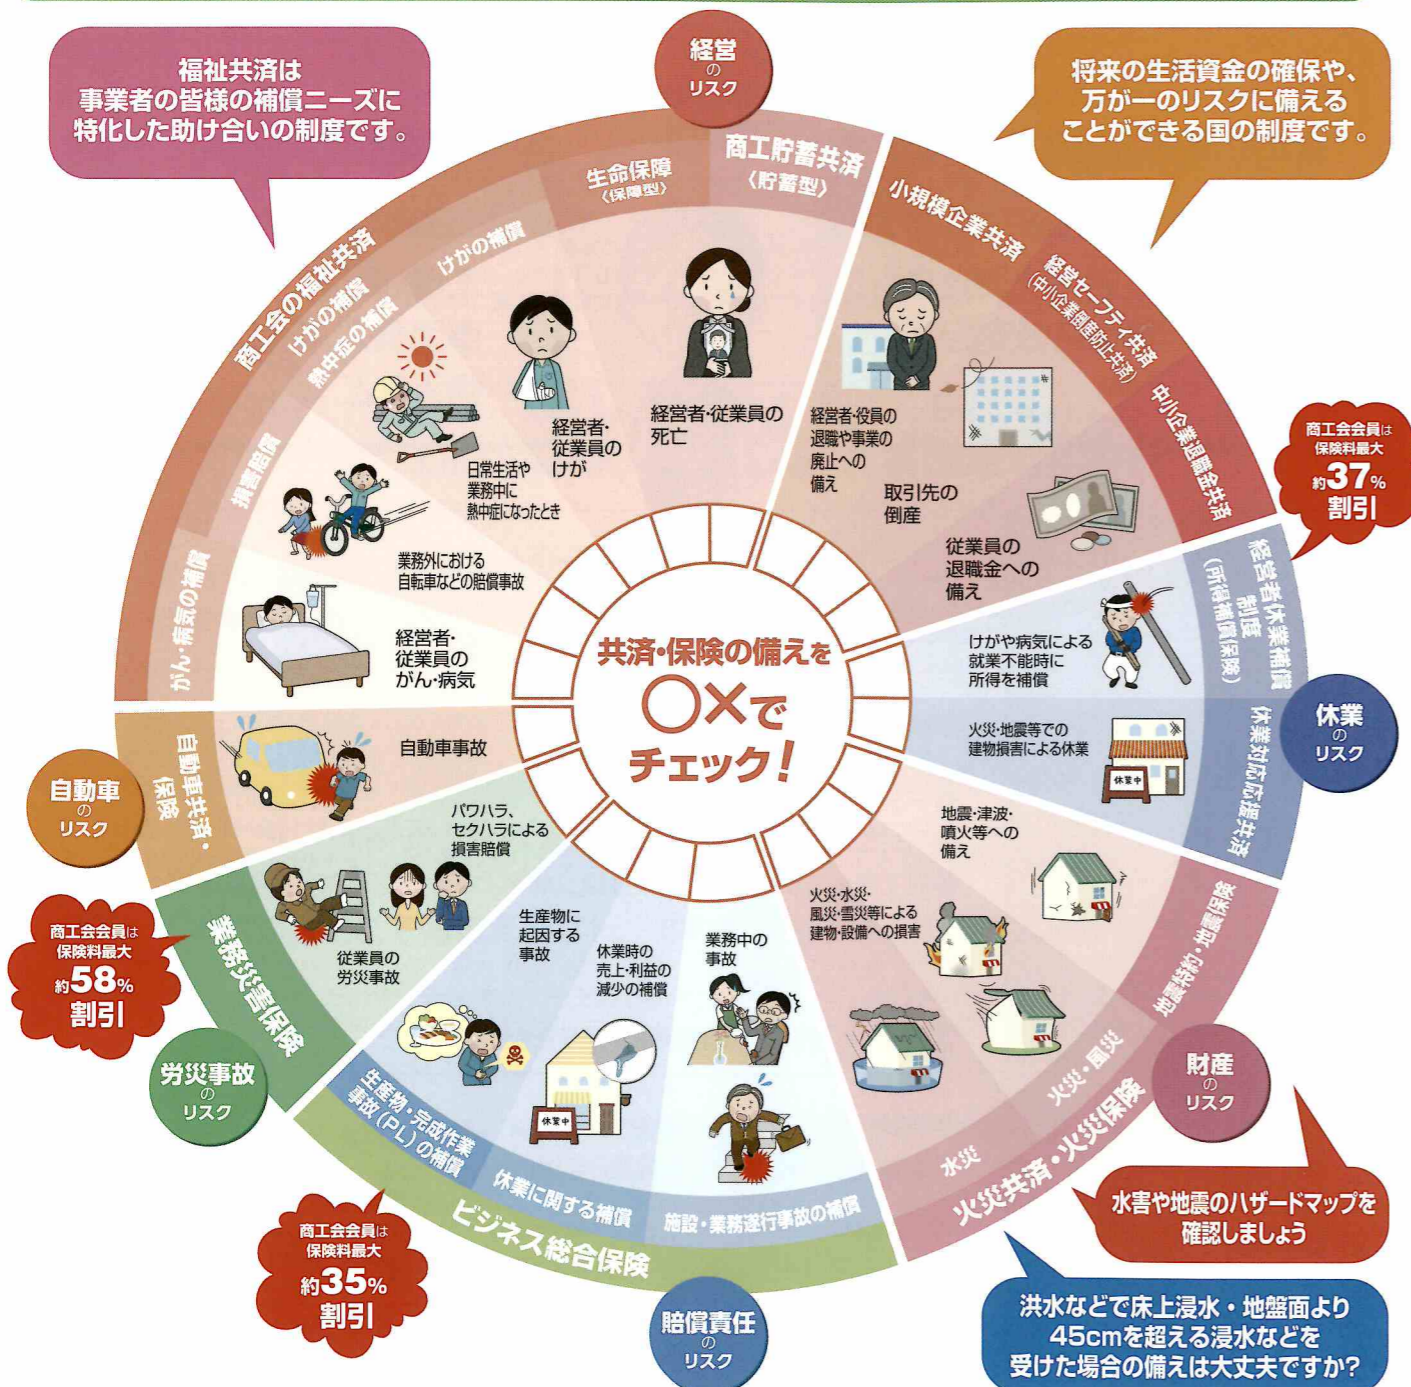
福祉共済は
事業者の皆様の補償ニーズに
特化した助け合いの制度です。

経営
の
リスク

将来の生活資金の確保や、
万が一のリスクに備える
ことができる国の制度です。

商工会の福祉共済
生命保障
〈保障型〉
商工貯蓄共済
〈貯蓄型〉
けがの補償
けがの補償
熱中症の補償
損害賠償
がん・病気の補償

小規模企業共済
経営セーフティ共済
（中小企業倒産防止共済）
中小企業退職金共済

経営者・従業員の
死亡

経営者・
従業員の
けが

日常生活や
業務中に
熱中症になったとき

業務外における
自転車などの賠償事故

経営者・
従業員の
がん・病気

経営者・役員の
退職や事業の
廃止への
備え

取引先の
倒産

従業員の
退職金への
備え

商工会会員は
保険料最大
約37%
割引

経営者休業補償制度
（所得補償保険）

けがや病気による
就業不能時に
所得を補償

休業
の
リスク

火災・地震等での
建物損害による休業

休業対応応援共済

休業中

共済・保険の備えを
○×で
チェック！

自動車事故

自動車共済・
保険

自動車
の
リスク

パワハラ、
セクハラによる
損害賠償

商工会会員は
保険料最大
約58%
割引

業務災害保険

従業員の
労災事故

労災事故
の
リスク

生産物に
起因する
事故

休業時の
売上・利益の
減少の補償

業務中の
事故

休業中

生産物・完成作業
事故（PL）の補償
休業に関する補償
施設・業務遂行事故の補償
ビジネス総合保険

商工会会員は
保険料最大
約35%
割引

賠償責任
の
リスク

地震・津波・
噴火等への
備え

火災・水災・
風災・雪災等による
建物・設備への損害

地震補償・保険補償
火災・風災
水災
火災共済・火災保険

財産
の
リスク

水害や地震のハザードマップを
確認しましょう

洪水などで床上浸水・地盤面より
45cmを超える浸水などを
受けた場合の備えは大丈夫ですか？